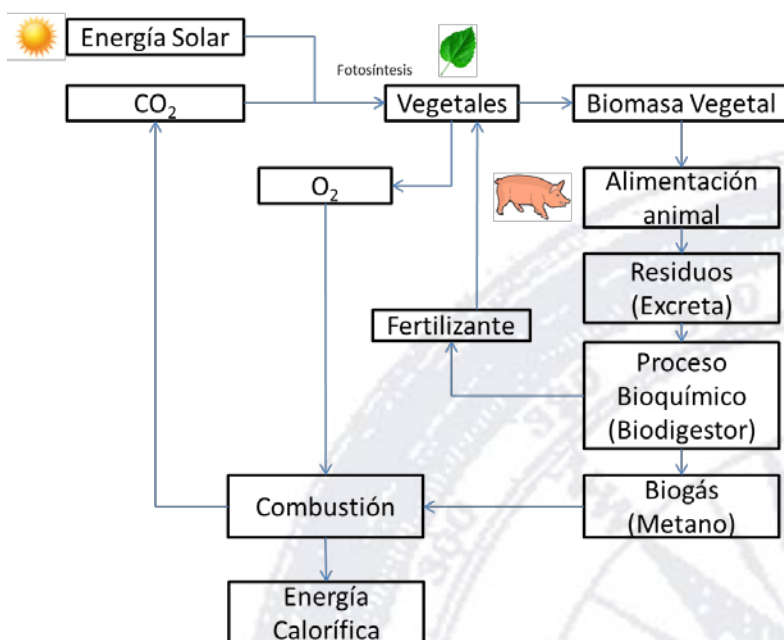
Energía Solar

Fotosíntesis

$CO_2$

Vegetales

Biomasa Vegetal

$O_2$

Alimentación animal

Residuos (Excreta)

Fertilizante

Proceso Bioquímico (Biodigestor)

Combustión

Biogás (Metano)

Energía Calorífica